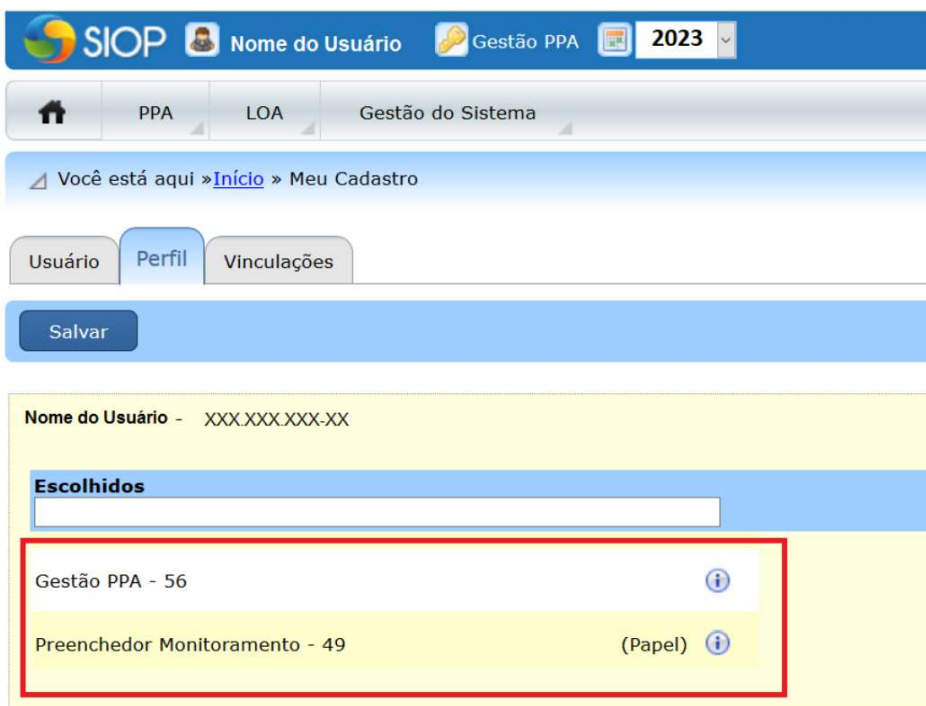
SIOP Nome do Usuário Gestão PPA 2023

PPA LOA Gestão do Sistema

Você está aqui »Início » Meu Cadastro

Usuário Perfil Vinculações

Salvar

Nome do Usuário - XXX.XXX.XXX-XX

Escolhidos

Gestão PPA - 56

Preenchedor Monitoramento - 49 (Papel)